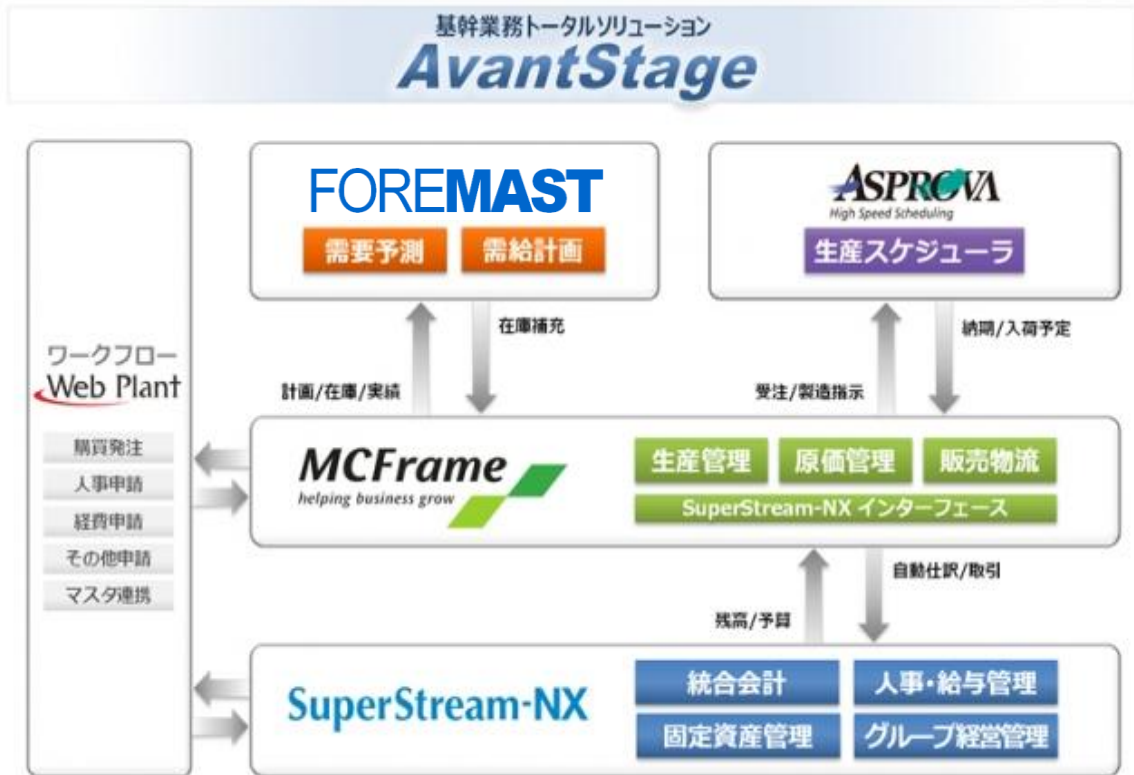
基幹業務トータルソリューション
AvantStage

FOREMAST
需要予測
需給計画

ASPROVA
High Speed Scheduling
生産スケジューラ

在庫補充
納期/入荷予定

ワークフロー
Web Plant
購買発注
人事申請
経費申請
その他申請
マスタ連携

計画/在庫/実績
受注/製造指示

MCFrame
helping business grow
生産管理
原価管理
販売物流
SuperStream-NX インターフェース

自動仕訳/取引
残高/予算

SuperStream-NX
統合会計
人事・給与管理
固定資産管理
グループ経営管理